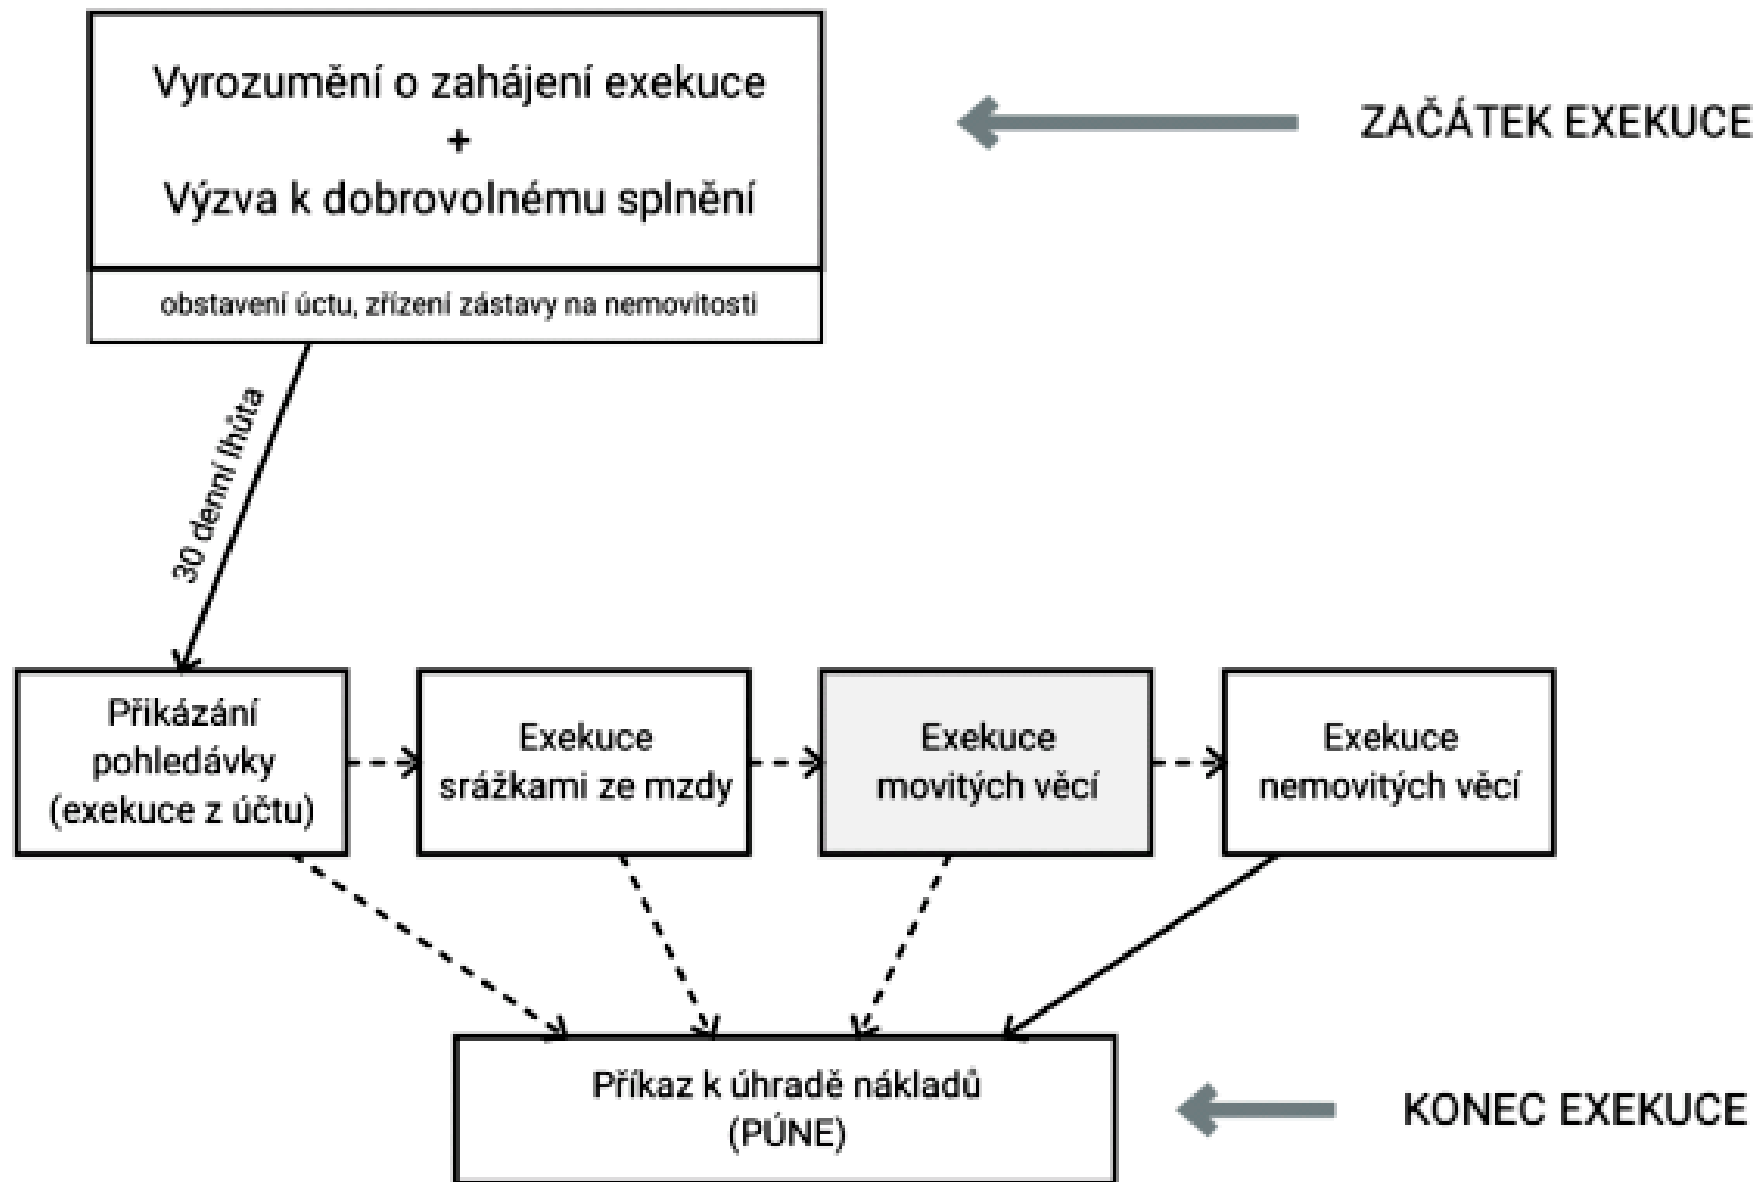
Vyrozumění o zahájení exekuce
+
Výzva k dobrovolnému splnění

obstavení úctu, zřízení zástavy na nemovitosti

ZAČÁTEK EXEKUCE

30 denní lhůta

Přikázání pohledávky (exekuce z účtu)

Exekuce srážkami ze mzdy

Exekuce movitých věcí

Exekuce nemovitých věcí

Příkaz k úhradě nákladů (PÚNE)

KONEC EXEKUCE